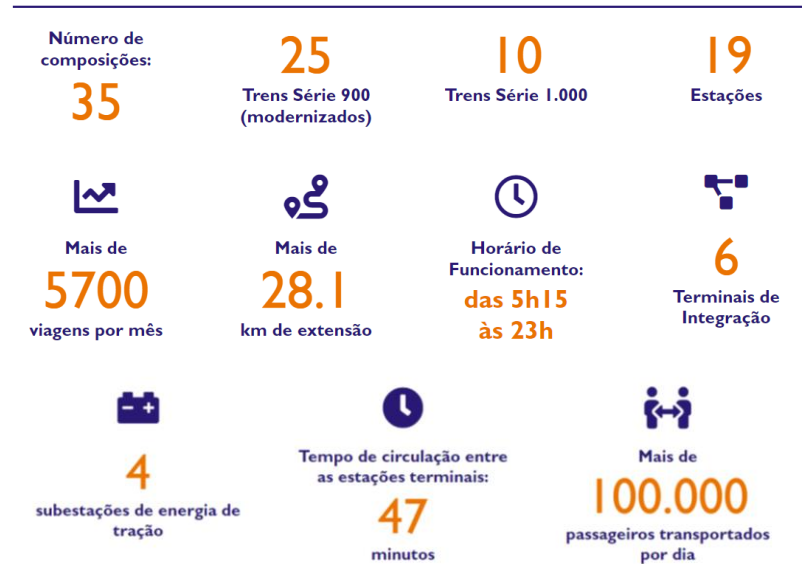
Número de composições:
35

25
Trens Série 900 (modernizados)

10
Trens Série 1.000

19
Estações

Mais de
5700
viagens por mês

Mais de
28.1
km de extensão

Horário de Funcionamento:
das 5h15 às 23h

6
Terminais de Integração

4
subestações de energia de tração

Tempo de circulação entre as estações terminais:
47
minutos

Mais de
100.000
passageiros transportados por dia